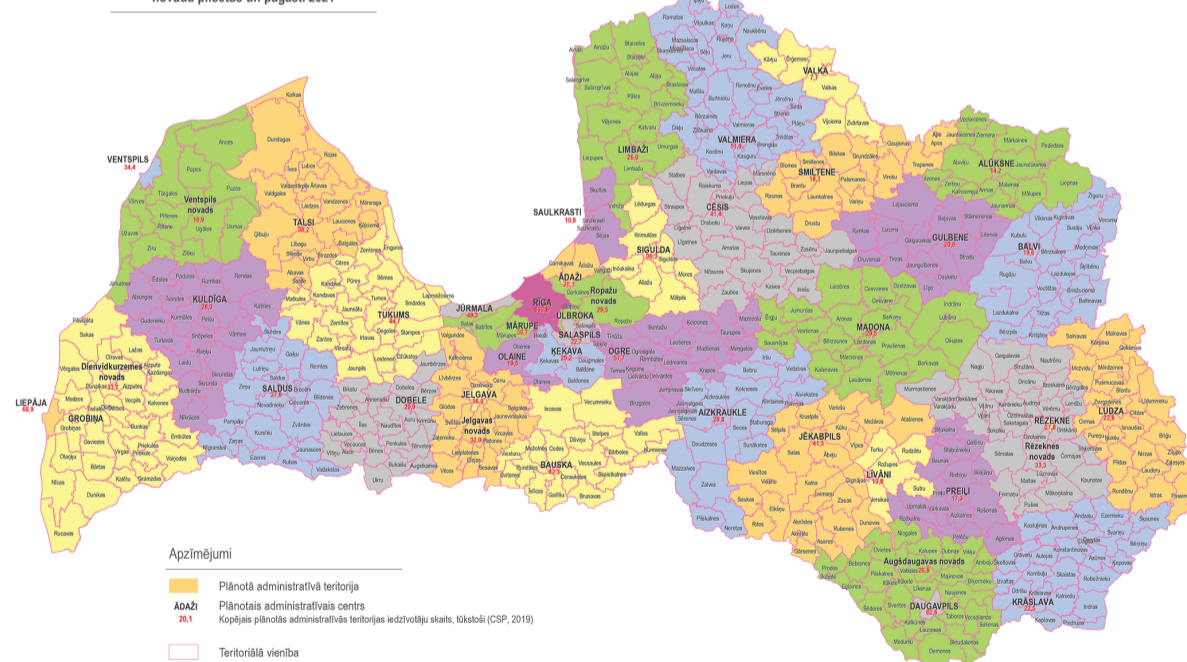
VENTSPILS
34,4
Ventspils novads
10,9
TALSI
38,2
KULDĪGA
24,0
TUKUMS
44,7
LIEPĀJA
68,9
Dienvidkurzemes novads
33,7
GROBIŅA
SALDUS
27,7
DOBELE
29,0
JELGAVA
56,8
Jelgavas novads
32,0
BAUSKA
42,5
JŪRMALA
49,3
MĀRUPE
30,7
RĪGA
632,6
OLAINE
19,5
ĶEKAVA
29,2
SALASPILS
22,7
ĀDAŽI
20,1
Ropažu novads
29,5
ULBROKA
OGRE
57,7
SAULKRASTI
10,8
SIGULDA
30,1
LIMBAŽI
26,0
CĒSIS
41,8
VALMIERA
55,9
SMILTENE
19,1
VALKA
ALŪKSNE
14,2
GULBENE
20,0
BALVI
19,8
MADONA
29,5
AIZKRAUKLE
29,4
JĒKABPILS
41,5
LĪVĀNI
10,8
PREIĻI
17,3
RĒZEKNE
Rēzeknes novads
33,3
LUDZA
22,8
Augšdaugavas novads
26,3
DAUGAVPILS
82,6
KRĀSLAVA
22,0

Apzīmējumi
Plānotā administratīvā teritorija
ĀDAŽI
20,1
Plānotais administratīvais centrs
Kopējais plānotās administratīvās teritorijas iedzīvotāju skaits, tūkstoši (CSP, 2019)
Teritoriālā vienība